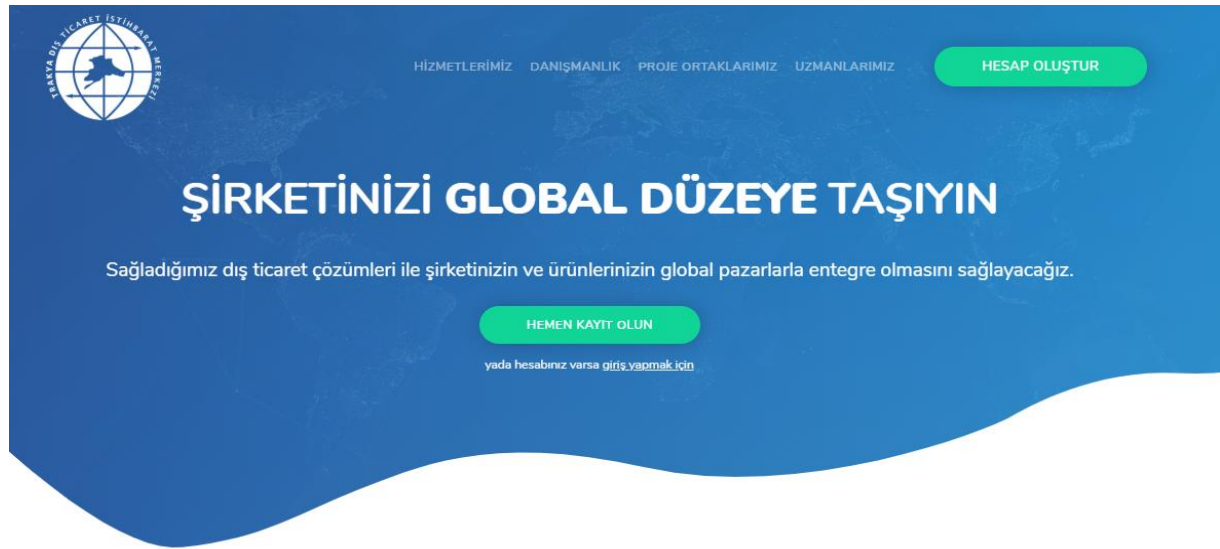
TRAKYA DIŞ TİCARET İSTİHBARAT MERKEZİ

HİZMETLERİMİZ DANIŞMANLIK PROJE ORTAKLARIMIZ UZMANLARIMIZ HESAP OLUŞTUR

ŞİRKETİNİZİ GLOBAL DÜZEYE TAŞIYIN

Sağladığımız dış ticaret çözümleri ile şirketinizin ve ürünlerinizin global pazarlarla entegre olmasını sağlayacağız.

HEMEN KAYIT OLUN

yada hesabınız varsa giriş yapmak için